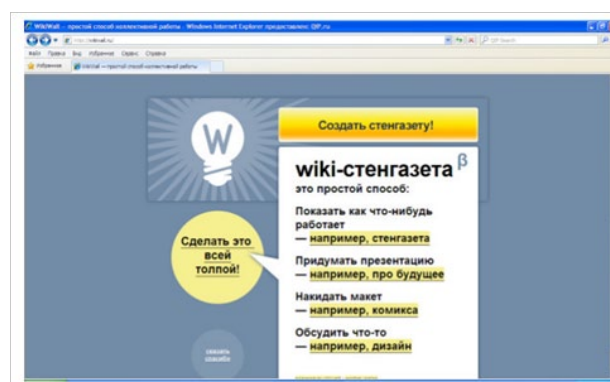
WikiWall — простой способ коллективной работы - Windows Internet Explorer предоставлен: QIP.ru

Файл Правка Вид Избранное Сервис Справка

Избранное

WikiWall — простой способ коллективной работы

W

Создать стенгазету!

wiki-стенгазета β

это простой способ:

Показать как что-нибудь работает
— например, стенгазета

Придумать презентацию
— например, про будущее

Накидать макет
— например, комикса

Обсудить что-то
— например, дизайн

Сделать это всей толпой!

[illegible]